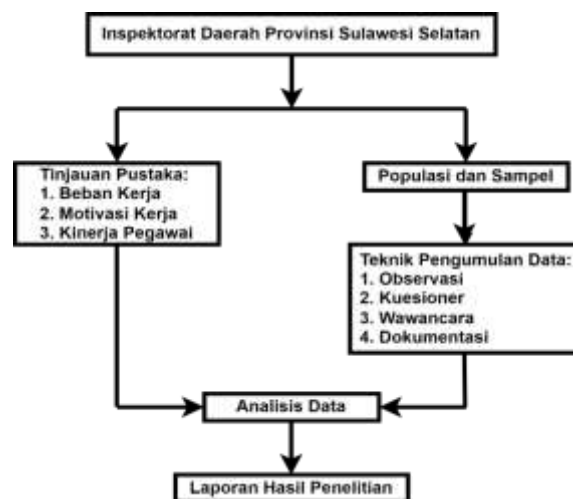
Inspektorat Daerah Provinsi Sulawesi Selatan

Tinjauan Pustaka:
1. Beban Kerja
2. Motivasi Kerja
3. Kinerja Pegawai

Populasi dan Sampel

Teknik Pengumulan Data:
1. Observasi
2. Kuesioner
3. Wawancara
4. Dokumentasi

Analisis Data

Laporan Hasil Penelitian